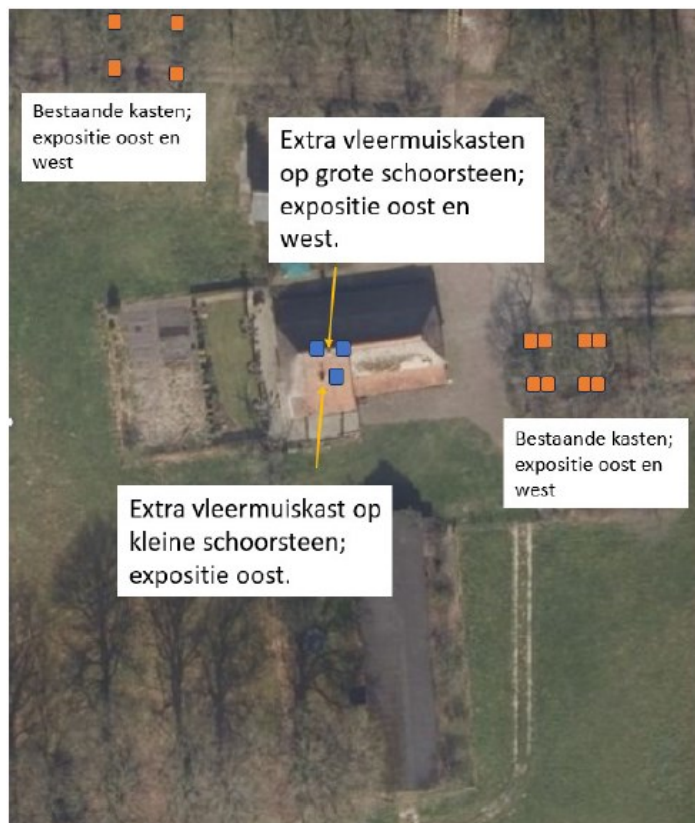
Bestaande kasten; expositie oost en west

Extra vleermuiskasten op grote schoorsteen; expositie oost en west.

Bestaande kasten; expositie oost en west

Extra vleermuiskast op kleine schoorsteen; expositie oost.